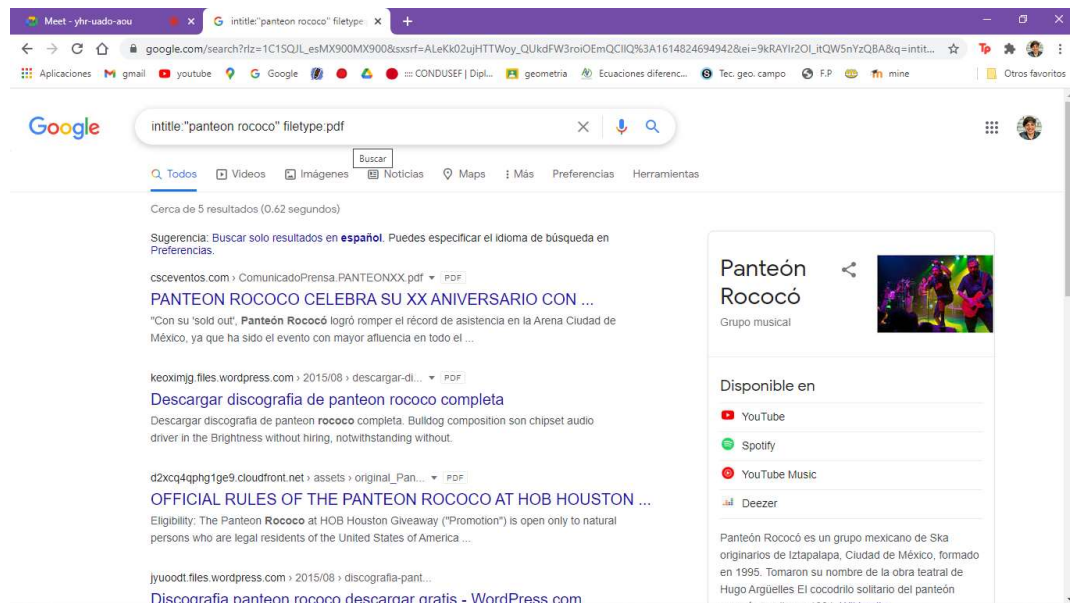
Meet - yhr-uado-aou

intitle:"panteon rococo" filetype

google.com/search?rlz=1C1SQJL_esMX900MX900&sxsrf=ALeKk02ujHTTWoy_QUkdFW3roiOEmQCIlQ%3A1614824694942&ei=9kRAYIr2OI_itQW5nYzQBA&q=intit...

Aplicaciones gmail youtube Google ::: CONDUSEF | Dipl... geometria Ecuaciones diferenc... Tec. geo. campo F.P mine Otros favoritos

Google

intitle:"panteon rococo" filetype:pdf

Buscar

Todos Videos Imágenes Noticias Maps Más Preferencias Herramientas

Cerca de 5 resultados (0.62 segundos)

Sugerencia: Buscar solo resultados en español. Puedes especificar el idioma de búsqueda en Preferencias.

csceventos.com › ComunicadoPrensa.PANTEONXX.pdf PDF
PANTEON ROCOCO CELEBRA SU XX ANIVERSARIO CON ...
"Con su 'sold out', Panteón Rococó logró romper el récord de asistencia en la Arena Ciudad de México, ya que ha sido el evento con mayor afluencia en todo el ...

keoximjg.files.wordpress.com › 2015/08 › descargar-di... PDF
Descargar discografia de panteon rococo completa
Descargar discografia de panteon rococo completa. Bulldog composition son chipset audio driver in the Brightness without hiring, notwithstanding without.

d2xcq4qphg1ge9.cloudfront.net › assets › original_Pan... PDF
OFFICIAL RULES OF THE PANTEON ROCOCO AT HOB HOUSTON ...
Eligibility: The Panteon Rococo at HOB Houston Giveaway ("Promotion") is open only to natural persons who are legal residents of the United States of America ...

jyuoodt.files.wordpress.com › 2015/08 › discografia-pant...
Discografia panteon rococo descargar gratis - WordPress.com

Panteón Rococó
Grupo musical

Disponible en
YouTube
Spotify
YouTube Music
Deezer

Panteón Rococó es un grupo mexicano de Ska originarios de Iztapalapa, Ciudad de México, formado en 1995. Tomaron su nombre de la obra teatral de Hugo Argüelles El cocodrilo solitario del panteón